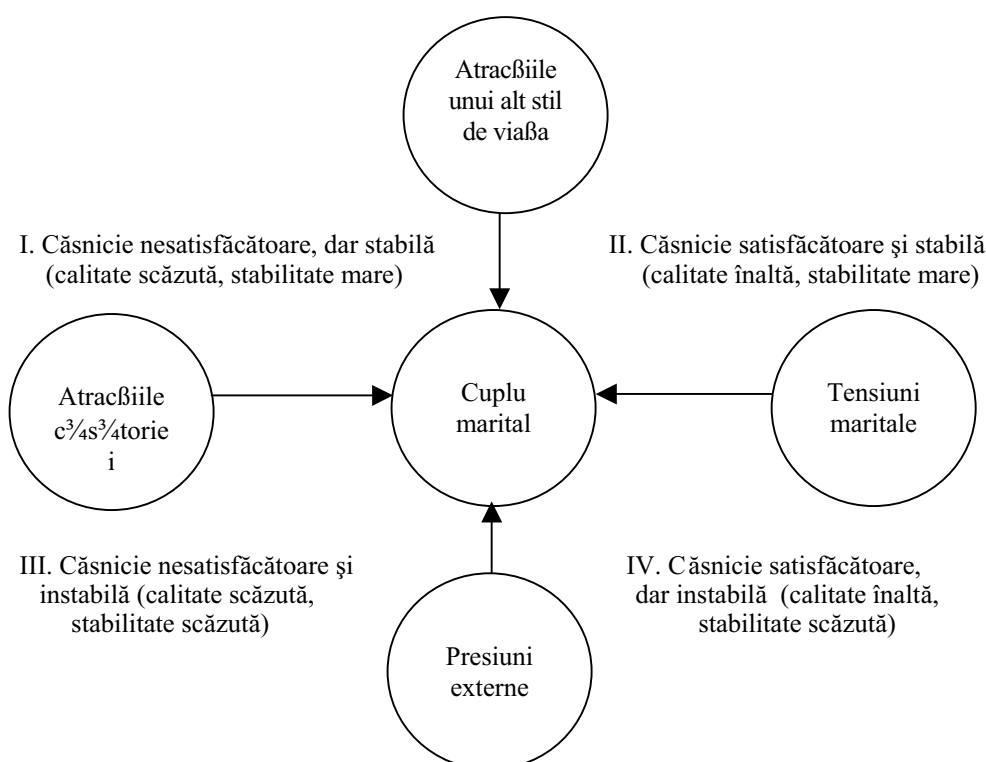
Atracßiile unui alt stil de viaßa

I. Căsnicie nesatisfăcătoare, dar stabilă (calitate scăzută, stabilitate mare)

II. Căsnicie satisfăcătoare şi stabilă (calitate înaltă, stabilitate mare)

Atracßiile c¾s¾torie i

Cuplu marital

Tensiuni maritale

III. Căsnicie nesatisfăcătoare şi instabilă (calitate scăzută, stabilitate scăzută)

IV. Căsnicie satisfăcătoare, dar instabilă (calitate înaltă, stabilitate scăzută)

Presiuni externe